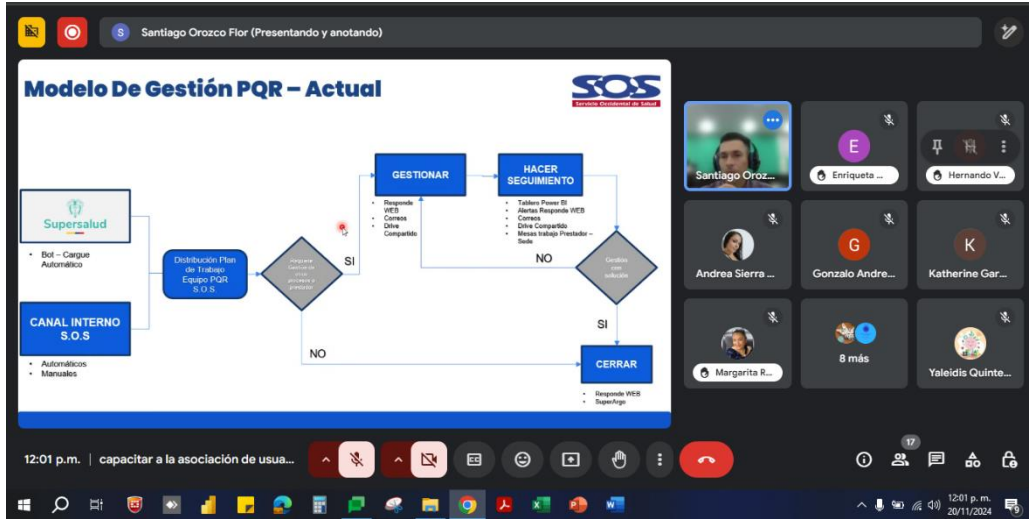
S Santiago Orozco Flor (Presentando y anotando)

Modelo De Gestión PQR – Actual

SOS
Servicio Occidental de Salud

Supersalud

• Bot – Cargue Automático

CANAL INTERNO S.O.S

• Automáticos
• Manuales

Distribución Plan de Trabajo Equipo PQR S.O.S

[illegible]

SI

NO

GESTIONAR

• Responde WEB
• Correos
• Drive Compartido

HACER SEGUIMIENTO

• Tablero Power BI
• Alertas Responde WEB
• Correos
• Drive Compartido
• Mesas trabajo Prestador – Sede

NO

Gestión con solución

SI

CERRAR

• Responde WEB
• SuperArgo

Santiago Oroz...

E
Enriqueta ...

Hernando V...

Andrea Sierra ...

G
Gonzalo Andre...

K
Katherine Gar...

Margarita R...

8 más

Yaleidis Quinte...

12:01 p.m. | capacitar a la asociación de usua...

17

12:01 p. m.
20/11/2024